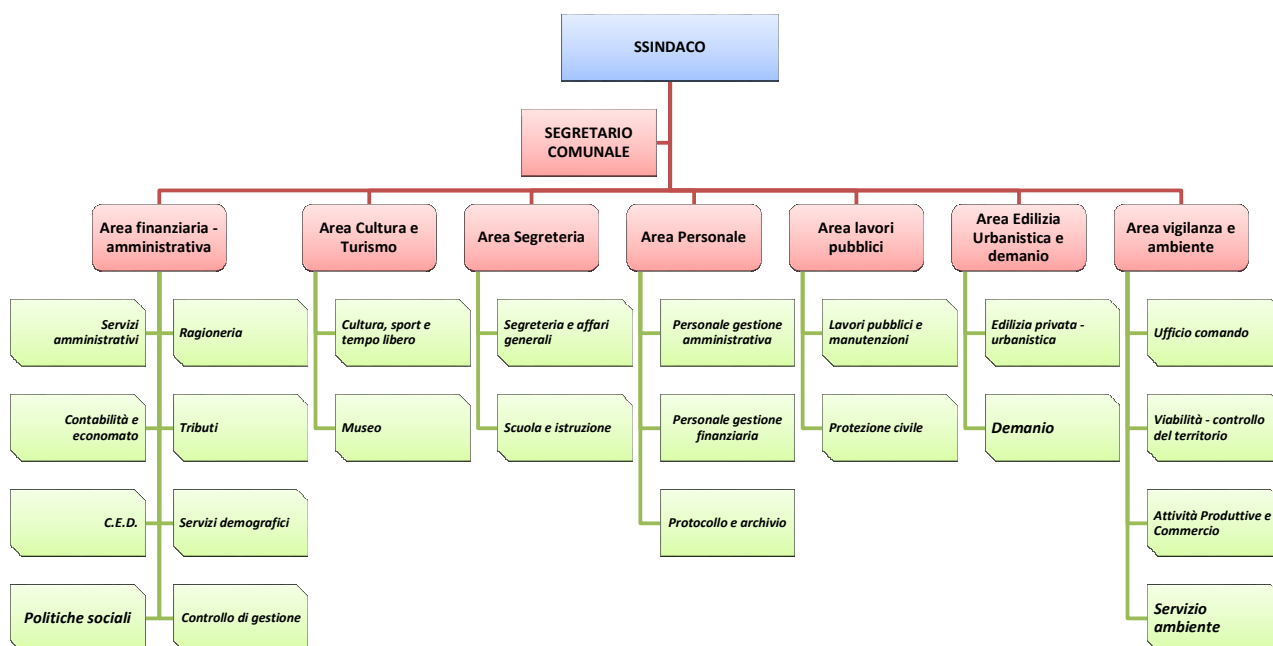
SSINDACO

SEGRETARIO COMUNALE

Area finanziaria - amministrativa

Servizi amministrativi

Ragioneria

Contabilità e economato

Tributi

C.E.D.

Servizi demografici

Politiche sociali

Controllo di gestione

Area Cultura e Turismo

Cultura, sport e tempo libero

Museo

Area Segreteria

Segreteria e affari generali

Scuola e istruzione

Area Personale

Personale gestione amministrativa

Personale gestione finanziaria

Protocollo e archivio

Area lavori pubblici

Lavori pubblici e manutenzioni

Protezione civile

Area Edilizia Urbanistica e demanio

Edilizia privata - urbanistica

Demanio

Area vigilanza e ambiente

Ufficio comando

Viabilità - controllo del territorio

Attività Produttive e Commercio

Servizio ambiente